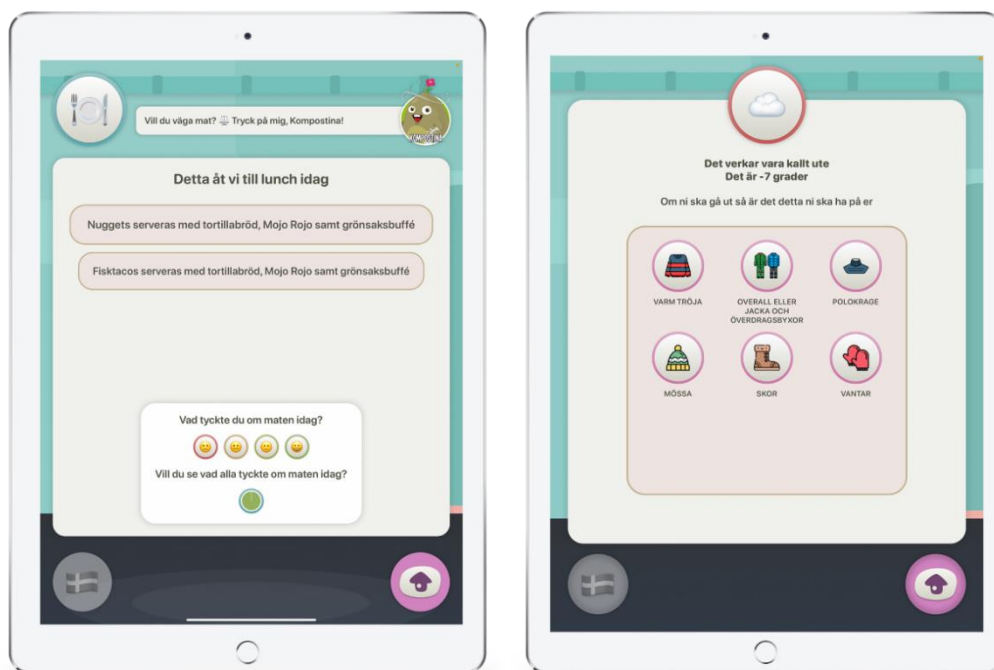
Vill du väga mat? ⚖ Tryck på mig, Kompostina!

KOMPOSTINA

Detta åt vi till lunch idag

Nuggets serveras med tortillabröd, Mojo Rojo samt grönsaksbuffé

Fisktacos serveras med tortillabröd, Mojo Rojo samt grönsaksbuffé

Vad tyckte du om maten idag?

Vill du se vad alla tyckte om maten idag?

Det verkar vara kallt ute
Det är -7 grader

Om ni ska gå ut så är det detta ni ska ha på er

VARM TRÖJA

OVERALL ELLER JACKA OCH ÖVERDRAGSBYXOR

POLOKRAGE

MÖSSA

SKOR

VANTAR